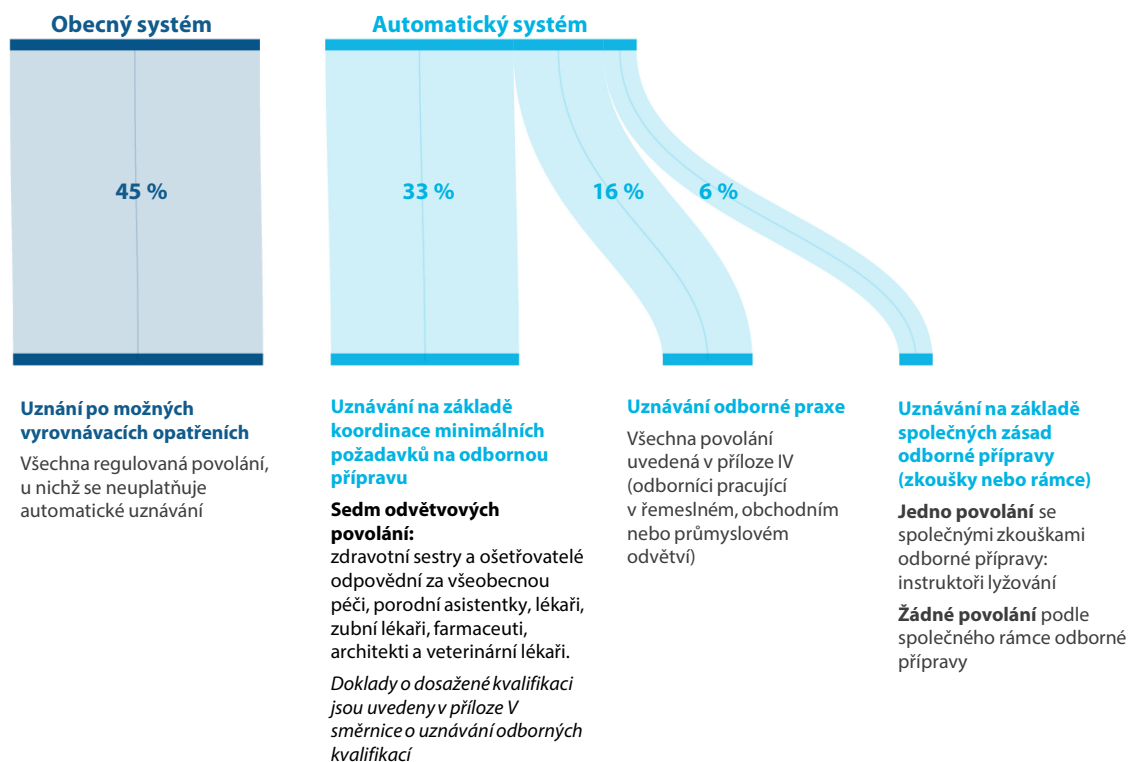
Obecný systém

Automatický systém

45 %

33 %

16 %

6 %

Uznání po možných vyrovnávacích opatřeních

Všechna regulovaná povolání, u nichž se neuplatňuje automatické uznávání

Uznávání na základě koordinace minimálních požadavků na odbornou přípravu

Sedm odvětvových povolání:
zdravotní sestry a ošetřovatelé odpovědní za všeobecnou péči, porodní asistentky, lékaři, zubní lékaři, farmaceuti, architekti a veterinární lékaři.

Doklady o dosažené kvalifikaci jsou uvedeny v příloze V směrnice o uznávání odborných kvalifikací

Uznávání odborné praxe

Všechna povolání uvedená v příloze IV (odborníci pracující v řemeslném, obchodním nebo průmyslovém odvětví)

Uznávání na základě společných zásad odborné přípravy (zkoušky nebo rámce)

Jedno povolání se společnými zkouškami odborné přípravy: instruktoři lyžování

Žádné povolání podle společného rámce odborné přípravy